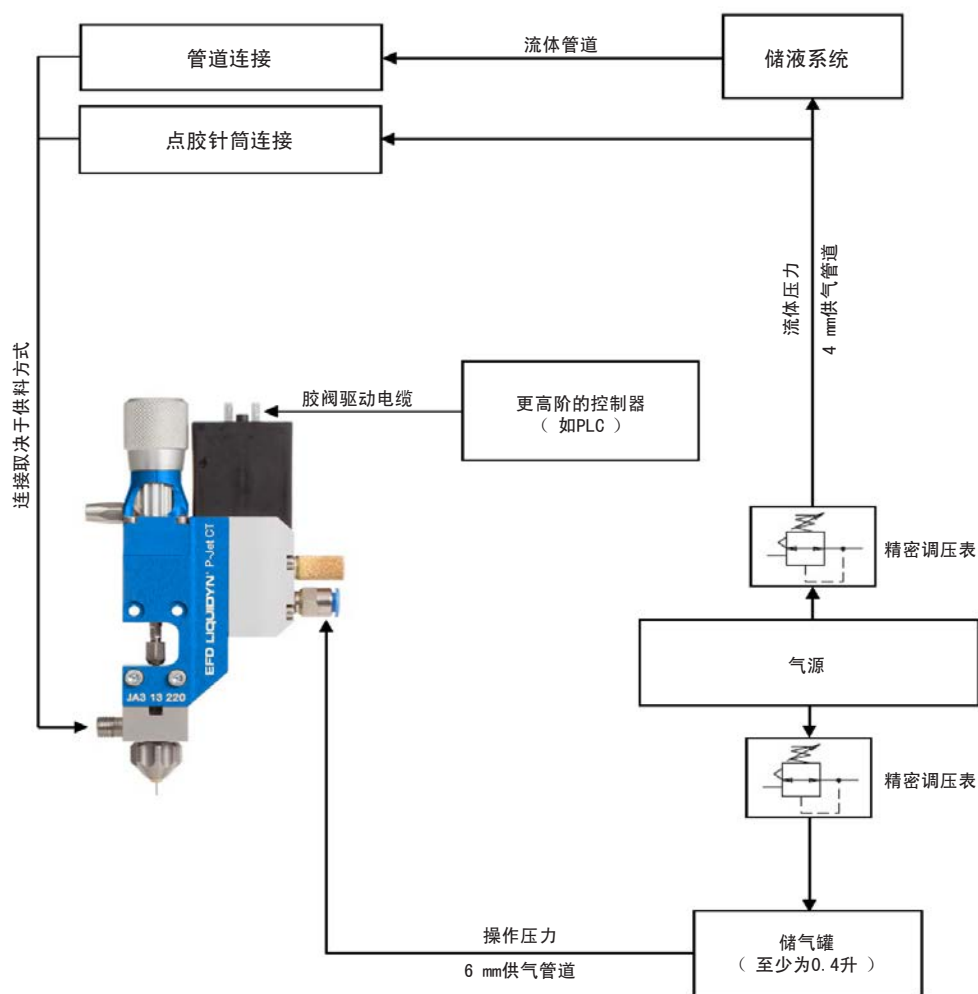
管道连接

流体管道

储液系统

点胶针筒连接

流体压力

4 mm供气管道

连接取决于供料方式

胶阀驱动电缆

更高阶的控制器
（ 如PLC ）

EFD LIQUIDYN P-Jet CT

JA3 13 220

精密调压表

气源

精密调压表

操作压力

6 mm供气管道

储气罐
（ 至少为0.4升 ）